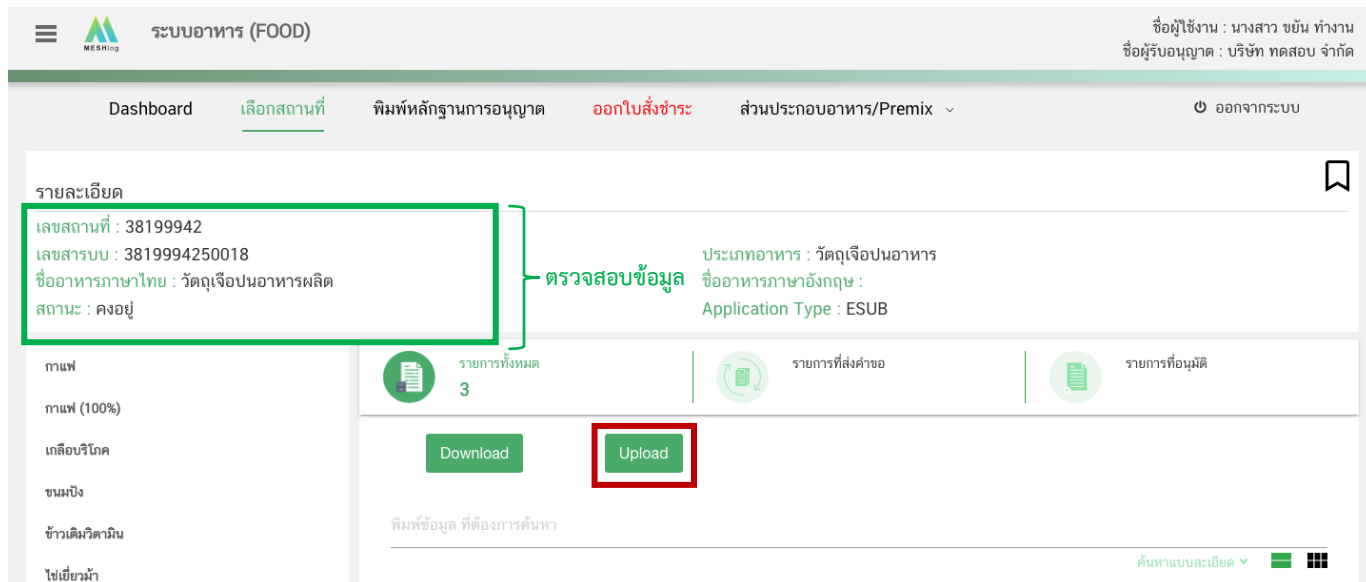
MESHlog ระบบอาหาร (FOOD)

ชื่อผู้ใช้งาน : นางสาว ขยัน ทำงาน
ชื่อผู้รับอนุญาต : บริษัท ทดสอบ จำกัด

Dashboard เลือกสถานที่ พิมพ์หลักฐานการอนุญาต ออกใบสั่งชำระ ส่วนประกอบอาหาร/Premix ออกจากระบบ

รายละเอียด

เลขสถานที่ : 38199942
เลขสารบบ : 3819994250018
ชื่ออาหารภาษาไทย : วัตถุเจือปนอาหารผลิต
สถานะ : คงอยู่

ตรวจสอบข้อมูล

ประเภทอาหาร : วัตถุเจือปนอาหาร
ชื่ออาหารภาษาอังกฤษ :
Application Type : ESUB

กาแฟ
กาแฟ (100%)
เกลือบริโภค
ขนมปัง
ข้าวเติมวิตามิน
ไข่เยี่ยวม้า

รายการทั้งหมด
3
รายการที่ส่งคำขอ
รายการที่อนุมัติ

Download
Upload

พิมพ์ข้อมูล ที่ต้องการค้นหา

ค้นหาแบบละเอียด